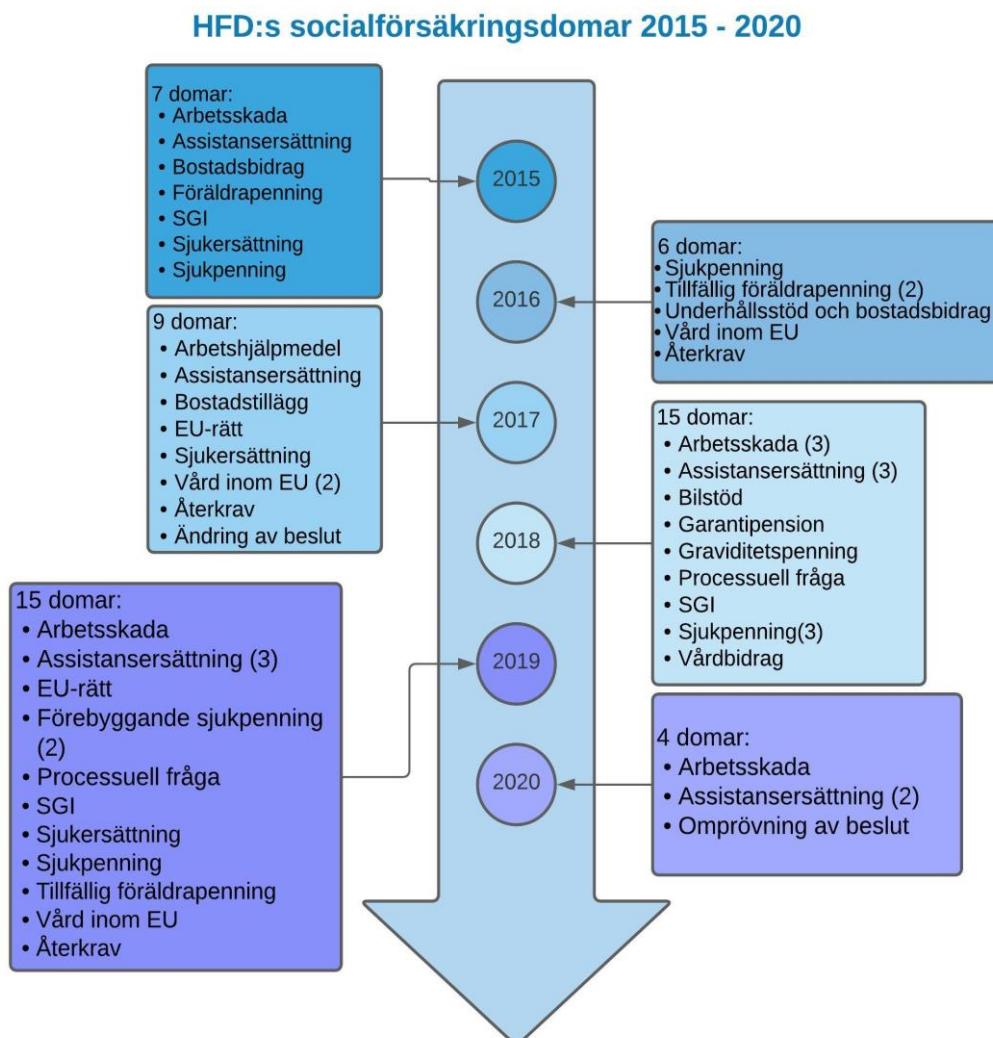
HFD:s socialförsäkringsdomar 2015 - 2020

7 domar:
• Arbetsskada
• Assistansersättning
• Bostadsbidrag
• Föräldrapenning
• SGI
• Sjukersättning
• Sjukpenning

2015

6 domar:
• Sjukpenning
• Tillfällig föräldrapenning (2)
• Underhållsstöd och bostadsbidrag
• Vård inom EU
• Återkrav

2016

9 domar:
• Arbetshjälpmedel
• Assistansersättning
• Bostadstillägg
• EU-rätt
• Sjukersättning
• Vård inom EU (2)
• Återkrav
• Ändring av beslut

2017

15 domar:
• Arbetsskada (3)
• Assistansersättning (3)
• Bilstöd
• Garantipension
• Graviditetspenning
• Processuell fråga
• SGI
• Sjukpenning(3)
• Vårdbidrag

2018

15 domar:
• Arbetsskada
• Assistansersättning (3)
• EU-rätt
• Förebyggande sjukpenning (2)
• Processuell fråga
• SGI
• Sjukersättning
• Sjukpenning
• Tillfällig föräldrapenning
• Vård inom EU
• Återkrav

2019

4 domar:
• Arbetsskada
• Assistansersättning (2)
• Omprövning av beslut

2020